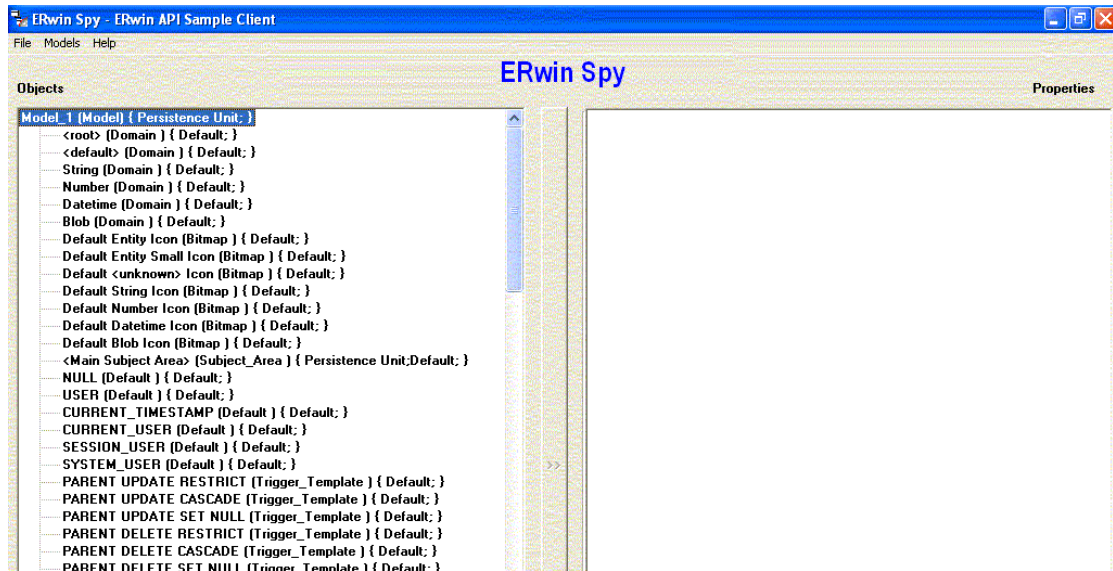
ERwin Spy - ERwin API Sample Client

File Models Help

Objects

ERwin Spy

Properties

Model_1 (Model) { Persistence Unit; }
<root> (Domain ) { Default; }
<default> (Domain ) { Default; }
String (Domain ) { Default; }
Number (Domain ) { Default; }
Datetime (Domain ) { Default; }
Blob (Domain ) { Default; }
Default Entity Icon (Bitmap ) { Default; }
Default Entity Small Icon (Bitmap ) { Default; }
Default <unknown> Icon (Bitmap ) { Default; }
Default String Icon (Bitmap ) { Default; }
Default Number Icon (Bitmap ) { Default; }
Default Datetime Icon (Bitmap ) { Default; }
Default Blob Icon (Bitmap ) { Default; }
<Main Subject Area> (Subject_Area ) { Persistence Unit;Default; }
NULL (Default ) { Default; }
USER (Default ) { Default; }
CURRENT_TIMESTAMP (Default ) { Default; }
CURRENT_USER (Default ) { Default; }
SESSION_USER (Default ) { Default; }
SYSTEM_USER (Default ) { Default; }
PARENT UPDATE RESTRICT (Trigger_Template ) { Default; }
PARENT UPDATE CASCADE (Trigger_Template ) { Default; }
PARENT UPDATE SET NULL (Trigger_Template ) { Default; }
PARENT DELETE RESTRICT (Trigger_Template ) { Default; }
PARENT DELETE CASCADE (Trigger_Template ) { Default; }
PARENT DELETE SET NULL (Trigger_Template ) { Default; }

>>